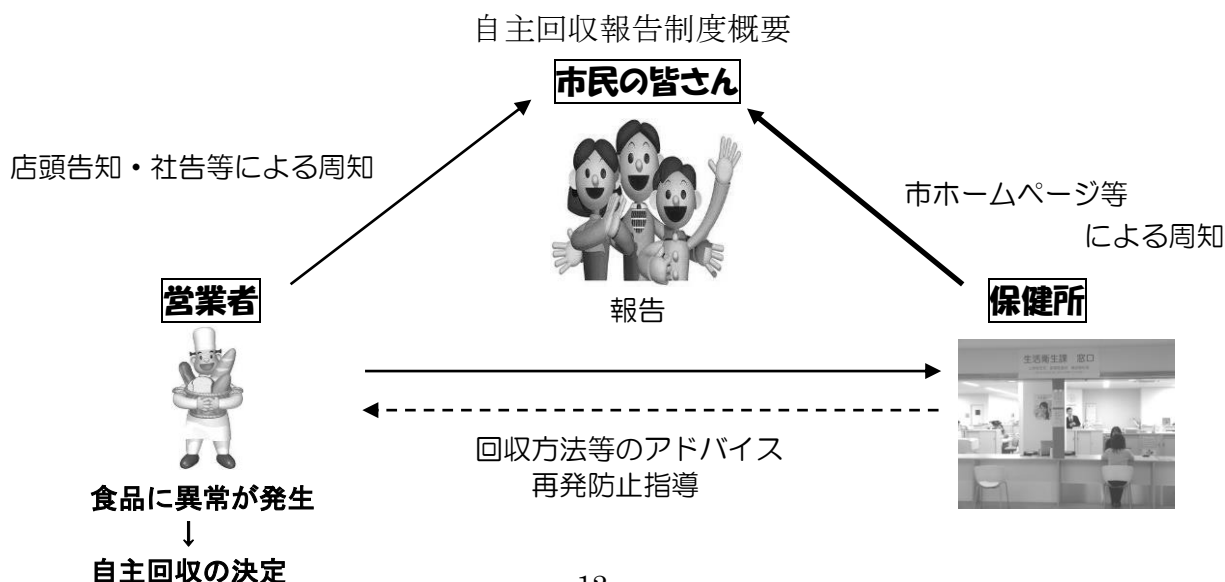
自主回収報告制度概要

市民の皆さん

店頭告知・社告等による周知

市ホームページ等による周知

営業者

報告

保健所

生活衛生課 窓口

回収方法等のアドバイス
再発防止指導

食品に異常が発生
↓
自主回収の決定

12